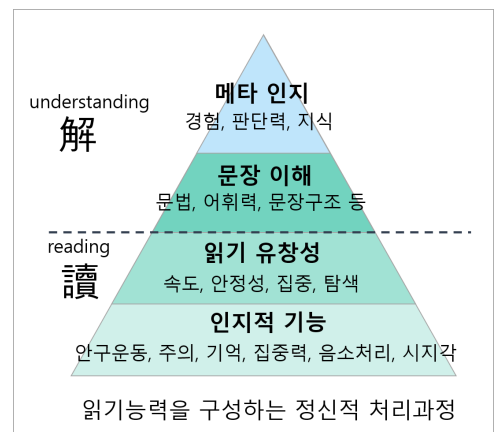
understanding
解

메타 인지
경험, 판단력, 지식

문장 이해
문법, 어휘력, 문장구조 등

reading
讀

읽기 유창성
속도, 안정성, 집중, 탐색

인지적 기능
안구운동, 주의, 기억, 집중력, 음소처리, 시지각

읽기능력을 구성하는 정신적 처리과정